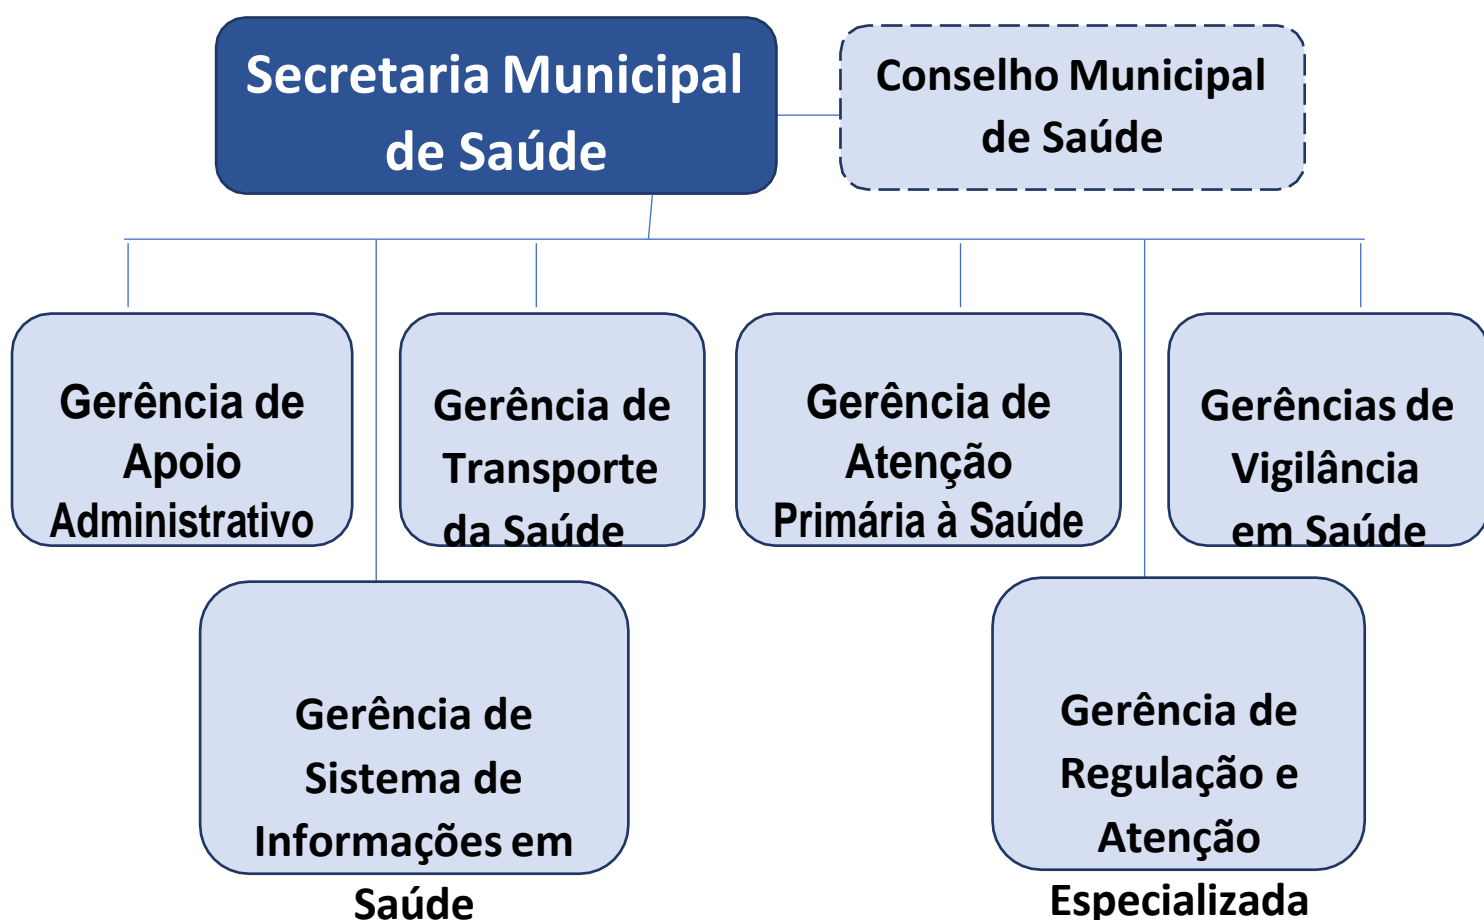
Secretaria Municipal de Saúde

Conselho Municipal de Saúde

Gerência de Apoio Administrativo

Gerência de Transporte da Saúde

Gerência de Atenção Primária à Saúde

Gerências de Vigilância em Saúde

Gerência de Sistema de Informações em Saúde

Gerência de Regulação e Atenção Especializada